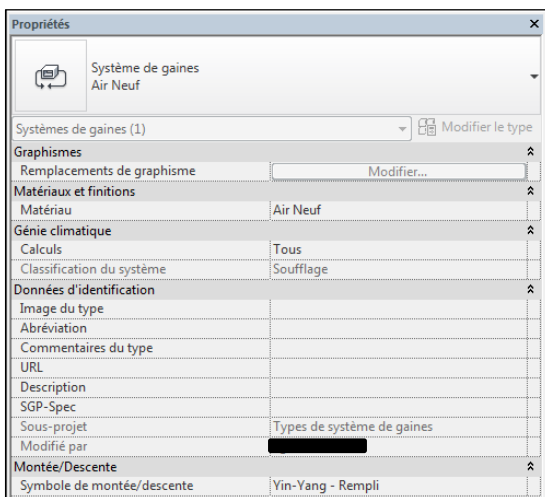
Propriétés ×

Système de gaines
Air Neuf

Systèmes de gaines (1) Modifier le type

| Graphismes | |
|---|---|
| Remplacements de graphisme | Modifier... |
| **Matériaux et finitions** | |
| Matériau | Air Neuf |
| **Génie climatique** | |
| Calculs | Tous |
| Classification du système | Soufflage |
| **Données d'identification** | |
| Image du type | |
| Abréviation | |
| Commentaires du type | |
| URL | |
| Description | |
| SGP-Spec | |
| Sous-projet | Types de système de gaines |
| Modifié par | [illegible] |
| **Montée/Descente** | |
| Symbole de montée/descente | Yin-Yang - Rempli |